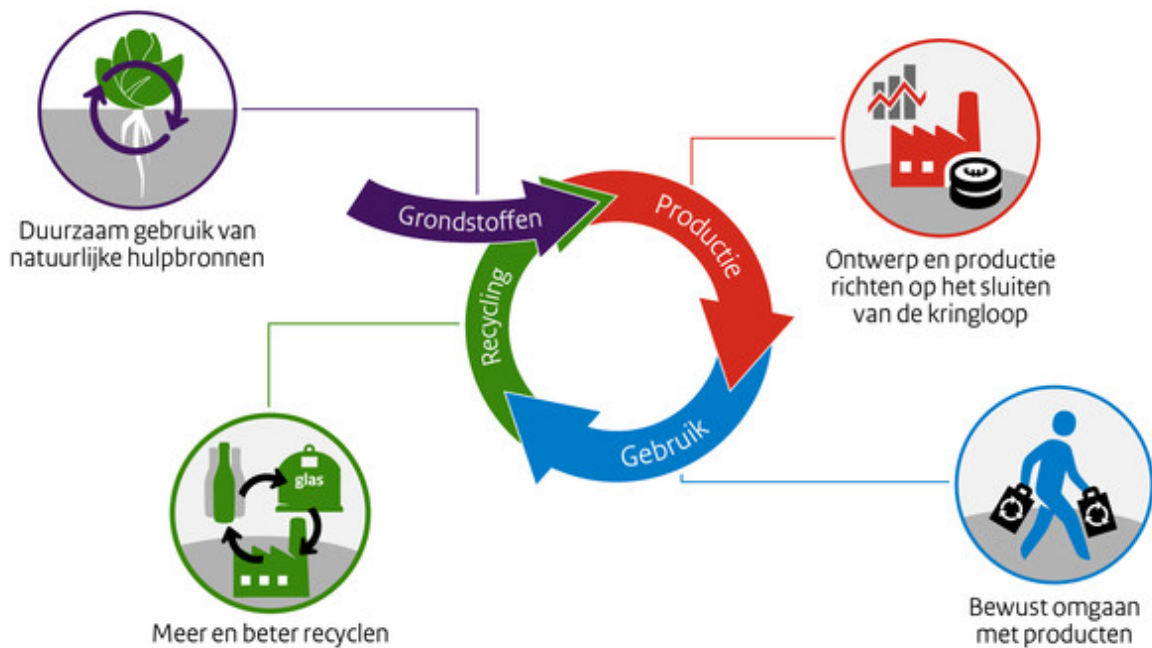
Duurzaam gebruik van natuurlijke hulpbronnen

Grondstoffen

Productie

Ontwerp en productie richten op het sluiten van de kringloop

Recycling

Gebruik

glas

Meer en beter recyclen

Bewust omgaan met producten